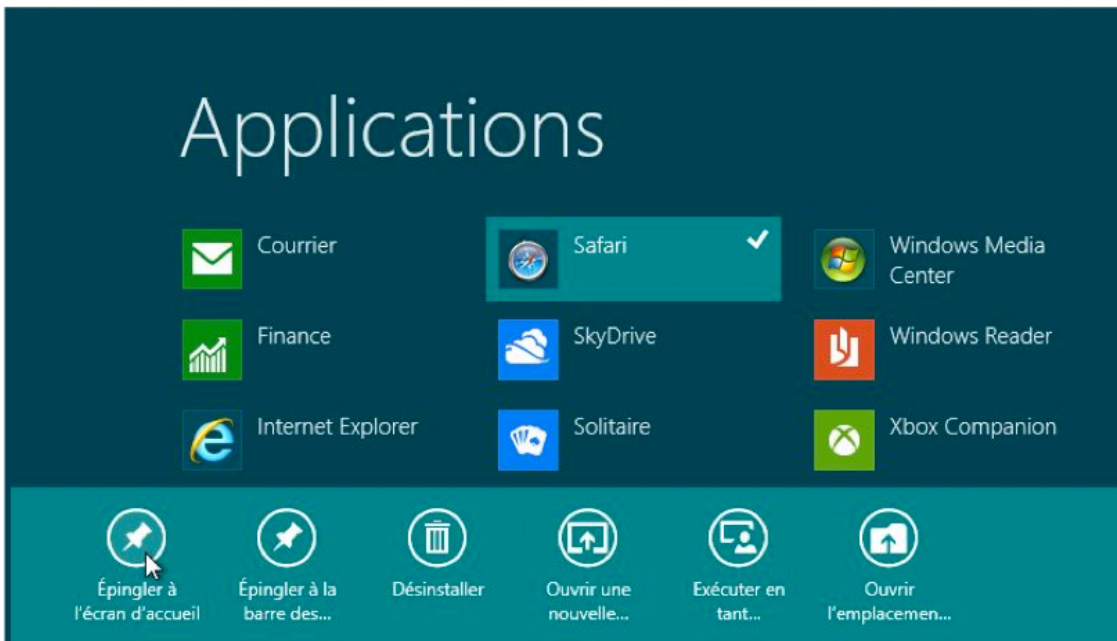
Applications

Courrier

Finance

Internet Explorer

Safari

SkyDrive

Solitaire

Windows Media Center

Windows Reader

Xbox Companion

Épingler à l'écran d'accueil

Épingler à la barre des...

Désinstaller

Ouvrir une nouvelle...

Exécuter en tant...

Ouvrir l'emplacemen...